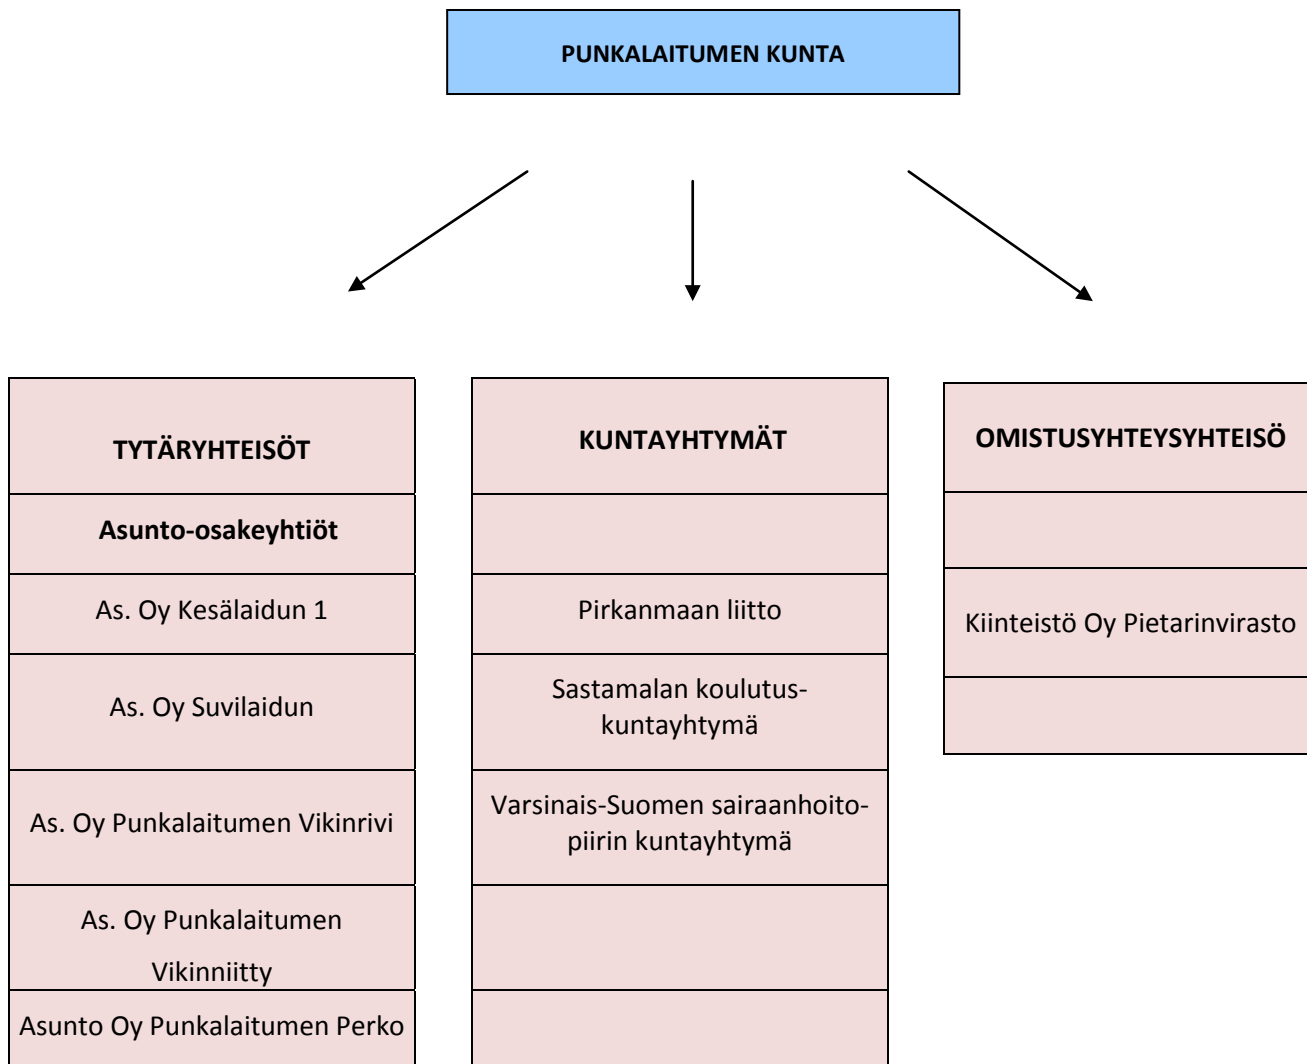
PUNKALAITUMEN KUNTA

TYTÄRYHTEISÖT

Asunto-osakeyhtiöt

As. Oy Kesälaidun 1

As. Oy Suvilaidun

As. Oy Punkalaitumen Vikinrivi

As. Oy Punkalaitumen Vikinniitty

Asunto Oy Punkalaitumen Perko

KUNTAYHTYMÄT

Pirkanmaan liitto

Sastamalan koulutus-kuntayhtymä

Varsinais-Suomen sairaanhoito-piirin kuntayhtymä

OMISTUSYHTEYSYHTEISÖ

Kiinteistö Oy Pietarinvirasto